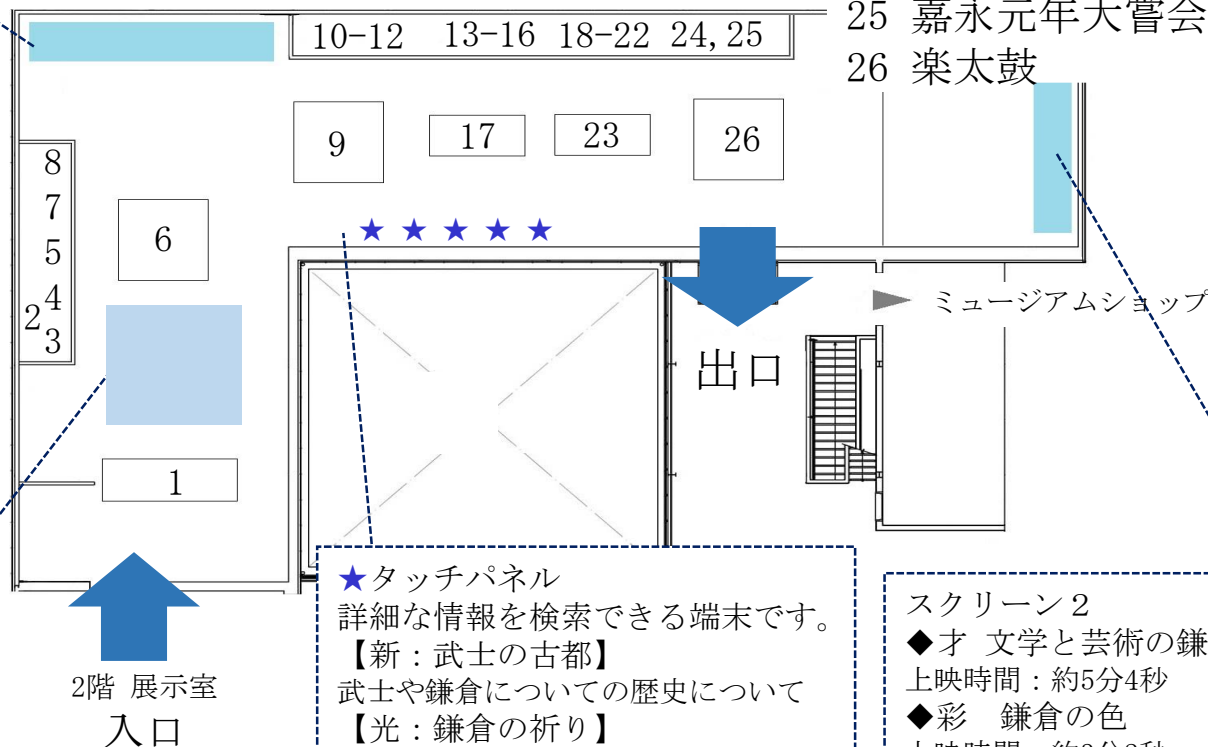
25 嘉永元年大嘗会
26 楽太鼓

10-12 13-16 18-22 24,25

9 17 23 26

8
7
5
2 4
3

6

★★★★★

ミュージアムショップ

出口

1

2階 展示室
入口

★タッチパネル
詳細な情報を検索できる端末です。
【新：武士の古都】
武士や鎌倉についての歴史について
【光：鎌倉の祈り】

スクリーン２
◆才 文学と芸術の鎌
上映時間：約5分4秒
◆彩 鎌倉の色
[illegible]